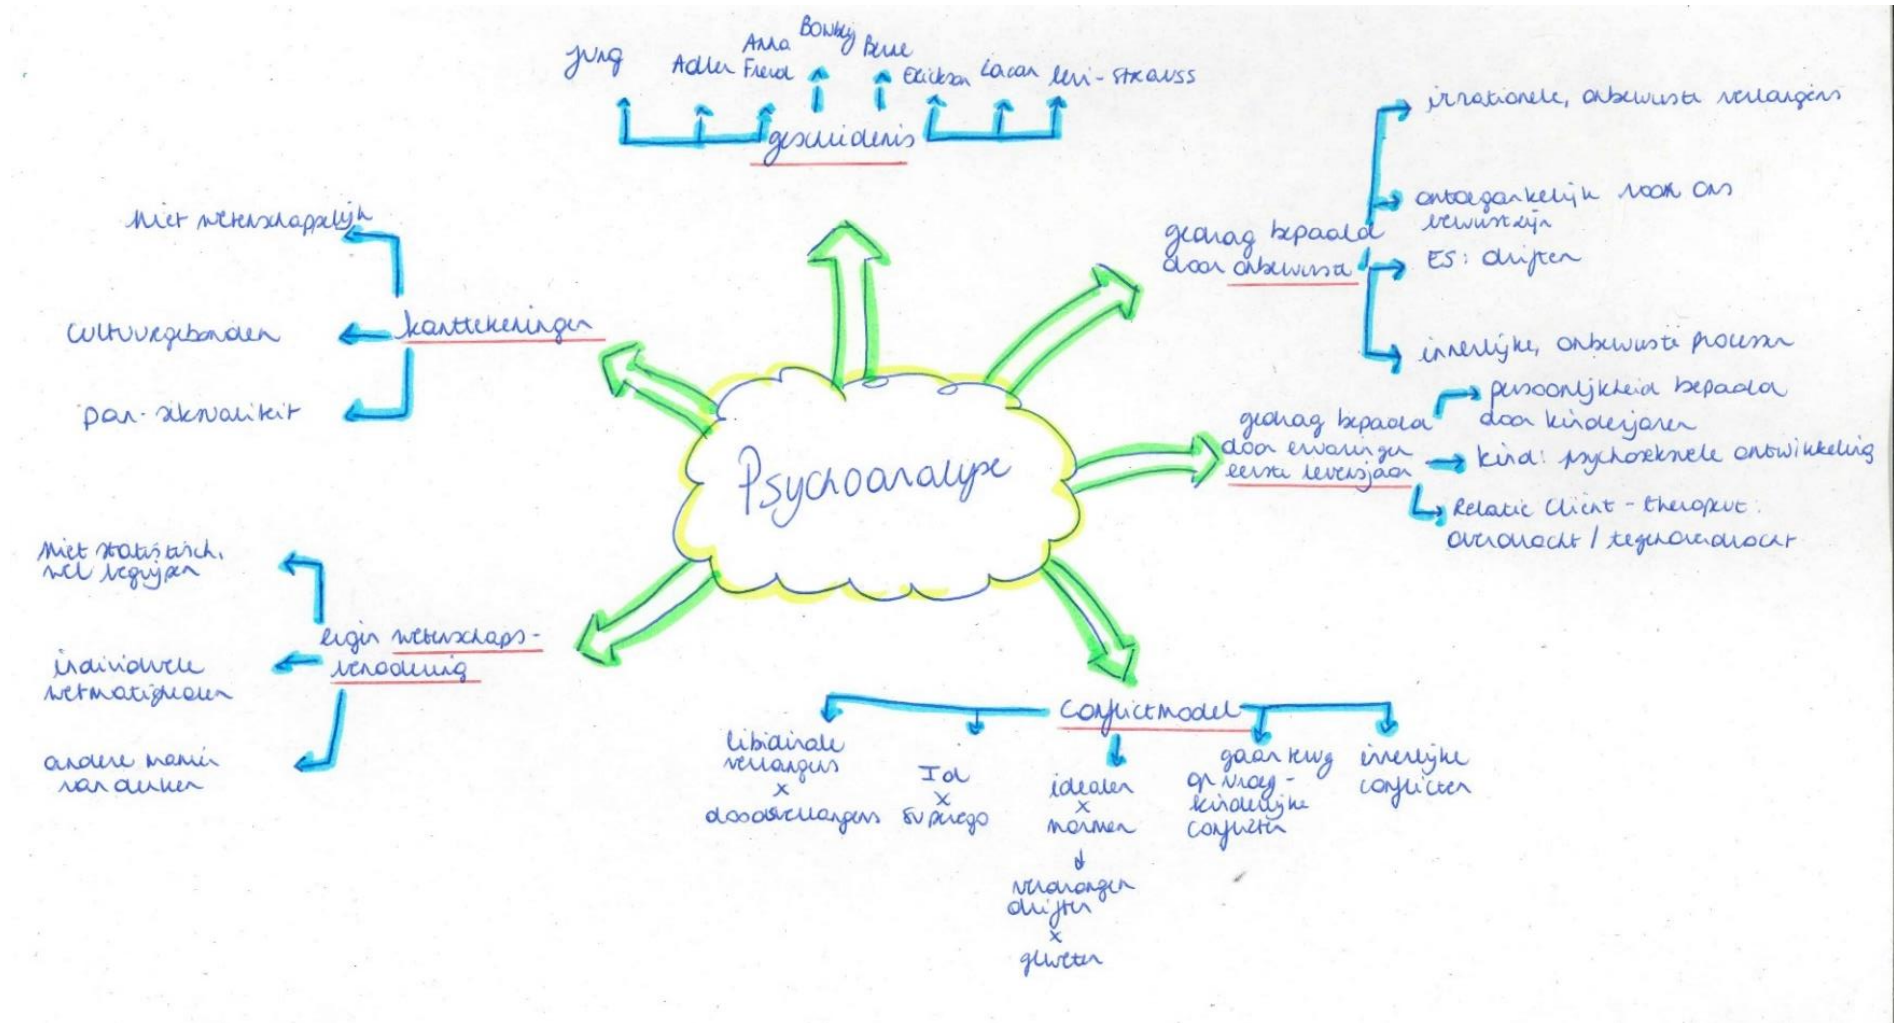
Psychoanalyse

geschiedenis
Jung
Adler
Anna Freud
Bowlby
Berne
Erikson
Lacan
Levi-Strauss

gedrag bepaald door onbewuste
irrationele, onbewuste verlangens
ontoegankelijk voor ons bewustzijn
ES: drijfen
innerlijke, onbewuste processen

gedrag bepaald door ervaringen eerste levensjaar
persoonlijkheid bepaald door kinderjaren
kind: psychoseksuele ontwikkeling
Relatie cliënt - therapeut: overdracht / tegenoverdracht

conflictmodel
libidinale verlangens x doodsverlangens
Id x Superego
idealen x normen
verlangen drijften x geweten
gaan terug op vroeg-kinderlijke conflicten
innerlijke conflicten

eigen wetenschaps-verklaring
niet statistisch, wel begrijpen
individuele wetmatigheden
andere manier van denken

kanttekeningen
niet wetenschappelijk
cultuurgebonden
pan-seksualiteit